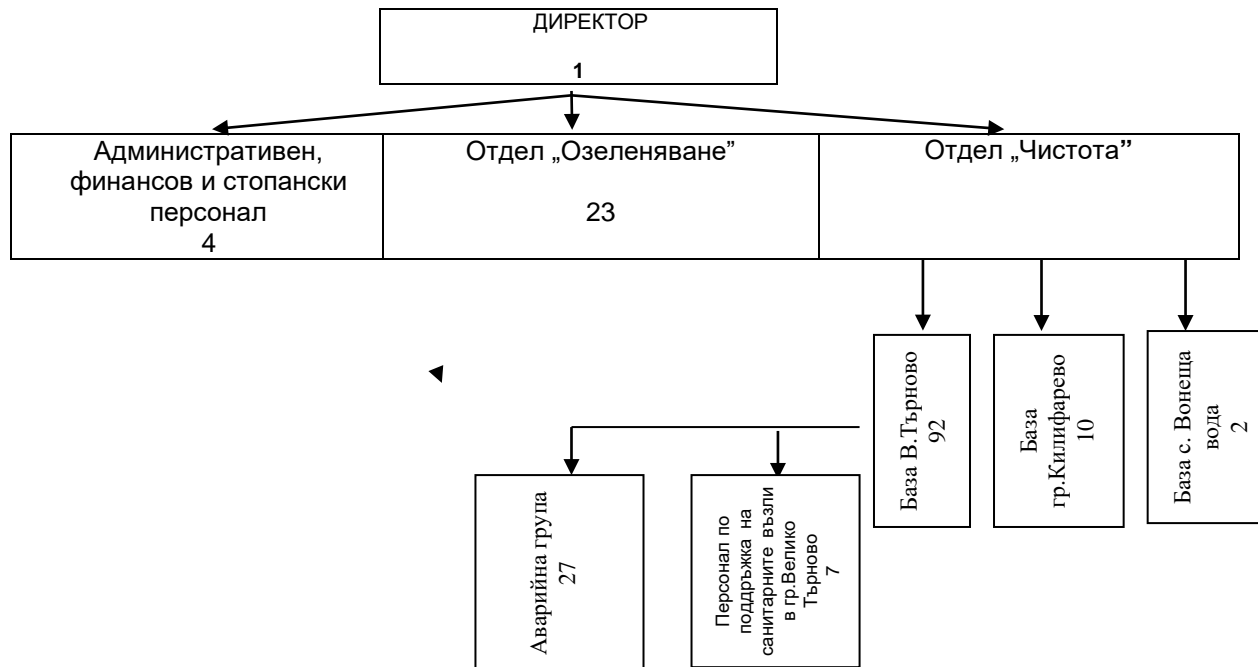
ДИРЕКТОР

1

Административен, финансов и стопански персонал
4

Отдел „Озеленяване"

23

Отдел „Чистота"

База В.Търново
92

База гр.Килифарево
10

База с. Вонеща вода
2

Аварийна група
27

Персонал по поддръжка на санитарните възли в гр.Велико Търново
7